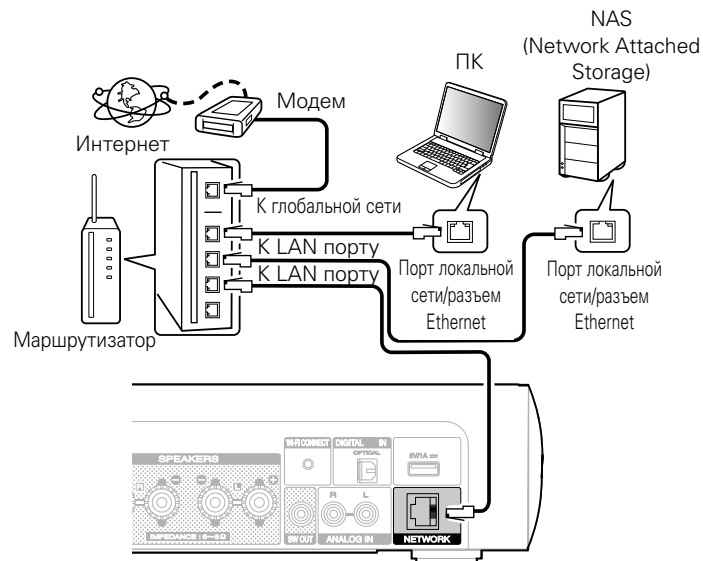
NAS
(Network Attached Storage)

ПК

Модем

Интернет

К глобальной сети

К LAN порту

К LAN порту

Порт локальной сети/разъем Ethernet

Порт локальной сети/разъем Ethernet

Маршрутизатор

SPEAKERS

IMPEDANCE : 6~8Ω

Wi-Fi CONNECT

DIGITAL IN

OPTICAL

5V/1A

R L

SW OUT

ANALOG IN

NETWORK